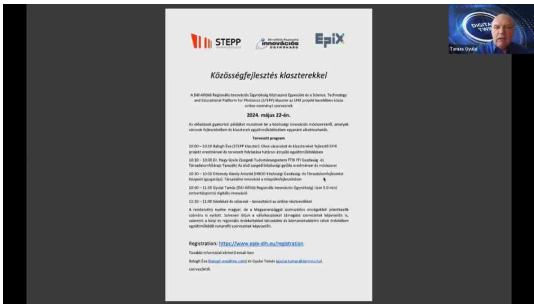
STEPP

innováció

EPIX

DIGITAL TWIN

Tamás Gyulai

Közösségfejlesztés klaszterekkel

A Dél-Alföldi Regionális Innovációs Ügynökség Közhasznú Egyesület és a Science, Technology and Educational Platform for Photonics (STEPP) klaszter az EPIX projekt keretében közös online rendezvényt szervez.

2024. május 22-én.

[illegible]

Tervezett program

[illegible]

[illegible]

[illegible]

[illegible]

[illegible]

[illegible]

Registration: https://www.epix-dih.eu/registration

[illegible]